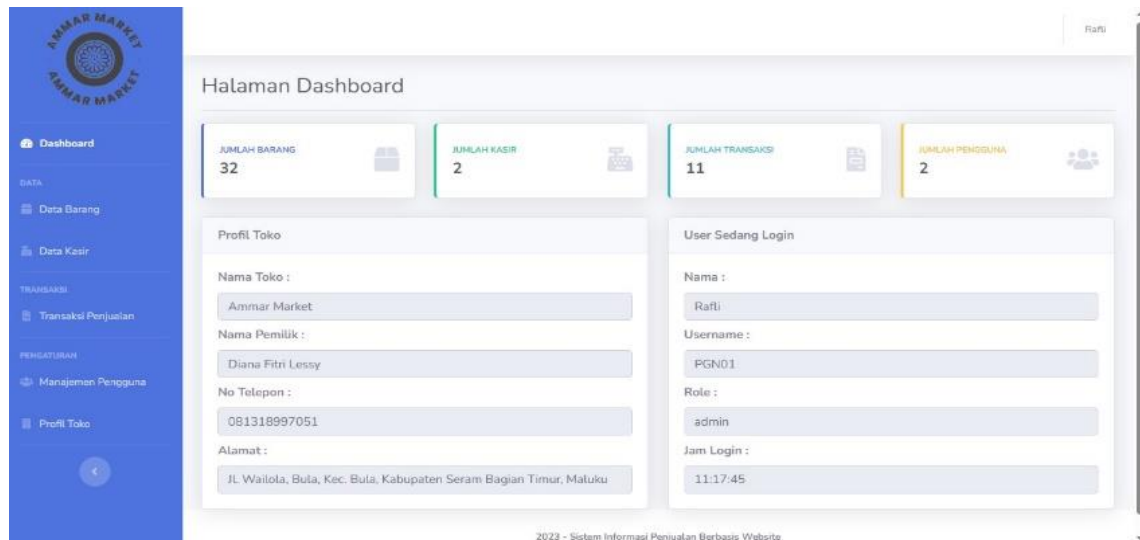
AMMAR MARKET AMMAR MARKET

Dashboard

DATA

Data Barang

Data Kasir

TRANSAKSI

Transaksi Penjualan

PENGATURAN

Manajemen Pengguna

Profil Toko

Rafli

Halaman Dashboard

JUMLAH BARANG
32

JUMLAH KASIR
2

JUMLAH TRANSAKSI
11

JUMLAH PENGGUNA
2

Profil Toko

Nama Toko :

Ammar Market

Nama Pemilik :

Diana Fitri Lessy

No Telepon :

081318997051

Alamat :

JL Wailola, Bula, Kec. Bula, Kabupaten Seram Bagian Timur, Maluku

User Sedang Login

Nama :

Rafli

Username :

PGN01

Role :

admin

Jam Login :

11:17:45

2023 - Sistem Informasi Penjualan Berbasis Website